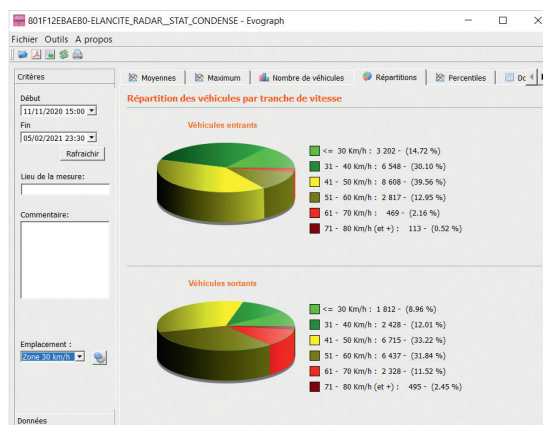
801F12EBAEB0-ELANCITE_RADAR__STAT_CONDENSE - Evograph

Fichier Outils A propos

Critères

Début
11/11/2020 15:00
Fin
05/02/2021 23:30
Rafraichir

Lieu de la mesure:

Commentaire:

Emplacement :
Zone 30 km/h

Données

Moyennes | Maximum | Nombre de véhicules | Répartitions | Percentiles | Do

Répartition des véhicules par tranche de vitesse

Véhicules entrants

<= 30 Km/h : 3 202 - (14.72 %)
31 - 40 Km/h : 6 548 - (30.10 %)
41 - 50 Km/h : 8 608 - (39.56 %)
51 - 60 Km/h : 2 817 - (12.95 %)
61 - 70 Km/h : 469 - (2.16 %)
71 - 80 Km/h (et +) : 113 - (0.52 %)

Véhicules sortants

<= 30 Km/h : 1 812 - (8.96 %)
31 - 40 Km/h : 2 428 - (12.01 %)
41 - 50 Km/h : 6 715 - (33.22 %)
51 - 60 Km/h : 6 437 - (31.84 %)
61 - 70 Km/h : 2 328 - (11.52 %)
71 - 80 Km/h (et +) : 495 - (2.45 %)